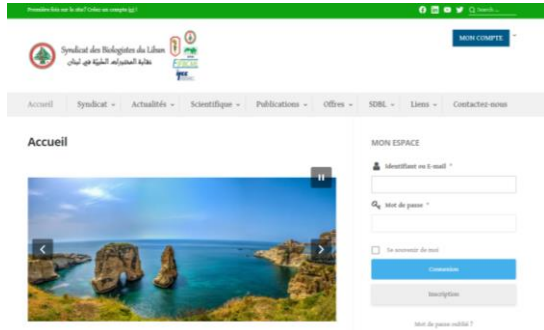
Première fois sur le site? Créez un compte ici !

Search...

Syndicat des Biologistes du Liban
نقابة المختبرات الطبية في لبنان

MON COMPTE

Accueil Syndicat Actualités Scientifique Publications Offres SDBL Liens Contactez-nous

Accueil

MON ESPACE

Identifiant ou E-mail *

Mot de passe *

Se souvenir de moi

Connexion

Inscription

Mot de passe oublié ?